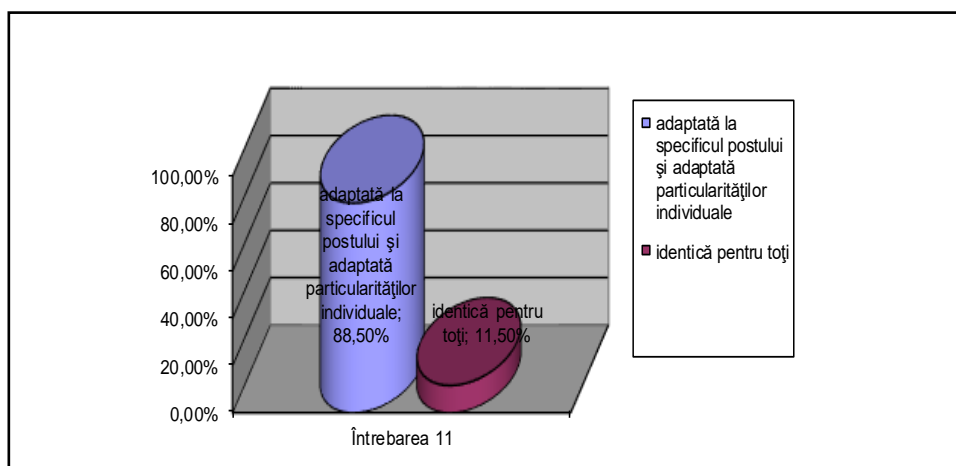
100,00%
80,00%
60,00%
40,00%
20,00%
0,00%

adaptată la specificul postului şi adaptată particularităţilor individuale; 88,50%

identică pentru toţi; 11,50%

Întrebarea 11

adaptată la specificul postului şi adaptată particularităţilor individuale

identică pentru toţi